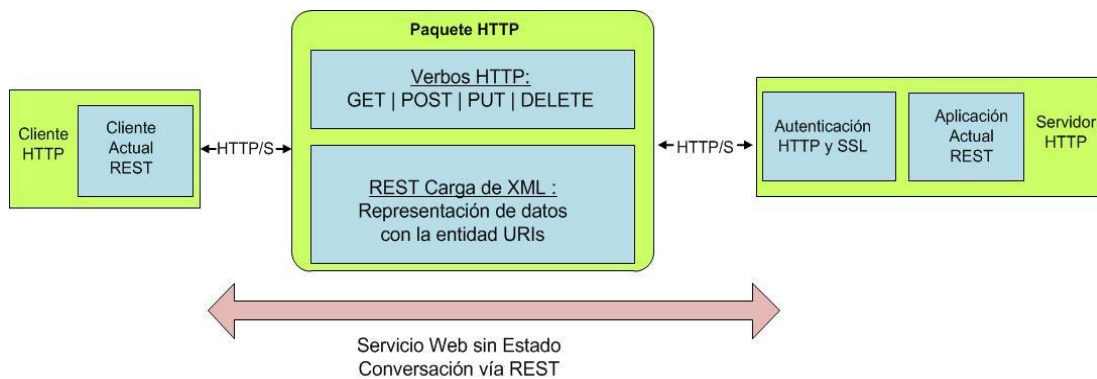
Cliente HTTP

Cliente Actual REST

HTTP/S

Paquete HTTP

Verbos HTTP:
GET | POST | PUT | DELETE

REST Carga de XML :
Representación de datos con la entidad URIs

HTTP/S

Autenticación HTTP y SSL

Aplicación Actual REST

Servidor HTTP

Servicio Web sin Estado
Conversación vía REST